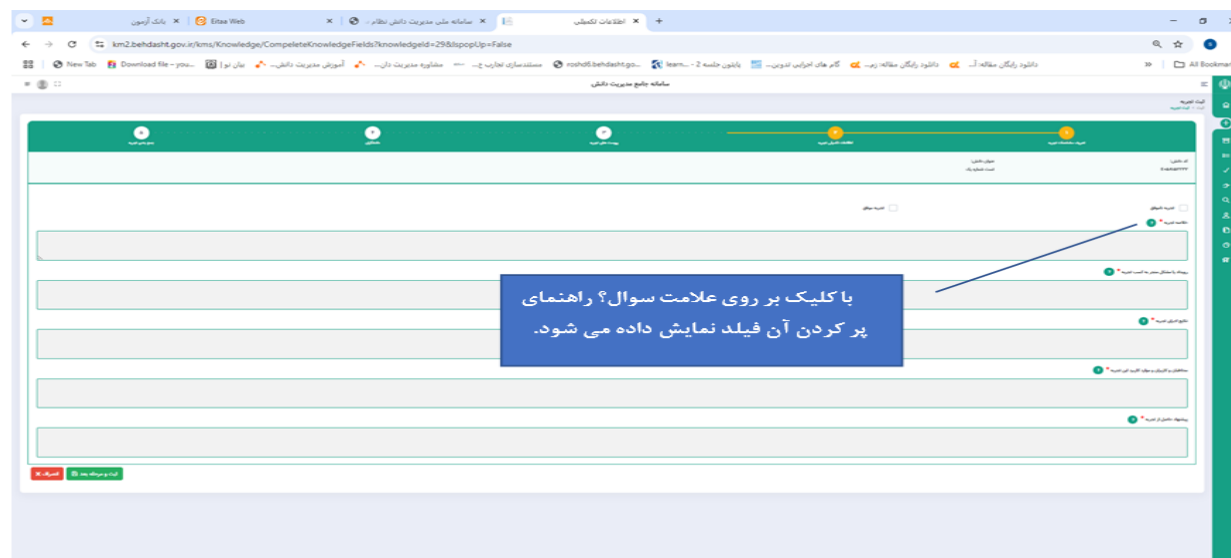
بانک آزمون
Eitaa Web
سامانه ملی مدیریت دانش نظام...
اطلاعات تکمیلی

km2.behdasht.gov.ir/kms/Knowledge/CompeleteKnowledgeFields?knowledgeId=29&IspopUp=False

New Tab
Download file – you...
بیان نو |
آموزش مدیریت دانش...
مشاوره مدیریت دان...
مستندسازی تجارب ج...
roshd6.behdasht.go...
learn... - 2 جلسه
پایتون جلسه 2
گام های اجرایی تدوین...
دانلود رایگان مقاله: زم...
دانلود رایگان مقاله: آ...
All Bookmarks

سامانه جامع مدیریت دانش

ثبت تجربه

با کلیک بر روی علامت سوال؟ راهنمای پر کردن آن فیلد نمایش داده می شود.

ثبت و مرحله بعد
انصراف